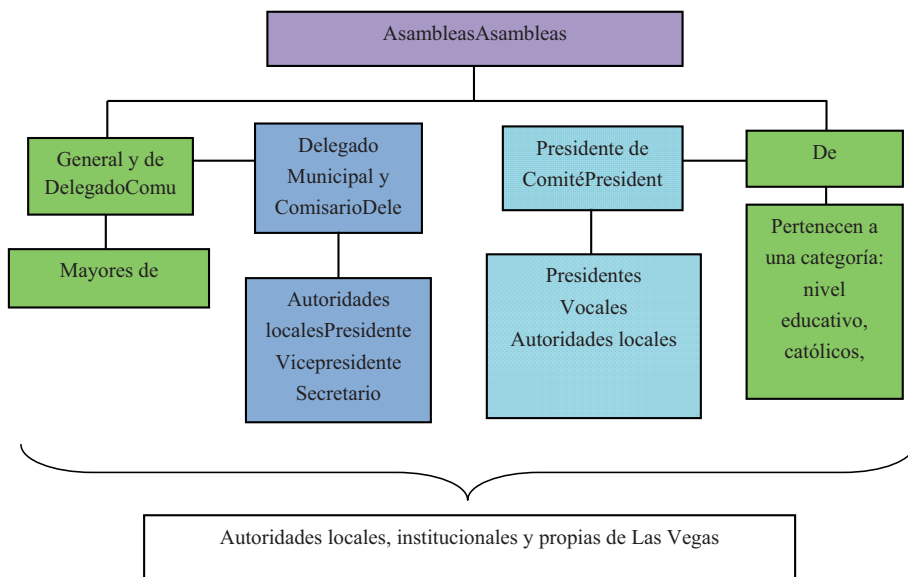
AsambleasAsambleas

General y de DelegadoComu

Mayores de

Delegado Municipal y ComisarioDele

Autoridades localesPresidente Vicepresidente Secretario

Presidente de ComitéPresident

Presidentes
Vocales
Autoridades locales

De

Pertenecen a una categoría: nivel educativo, católicos,

Autoridades locales, institucionales y propias de Las Vegas